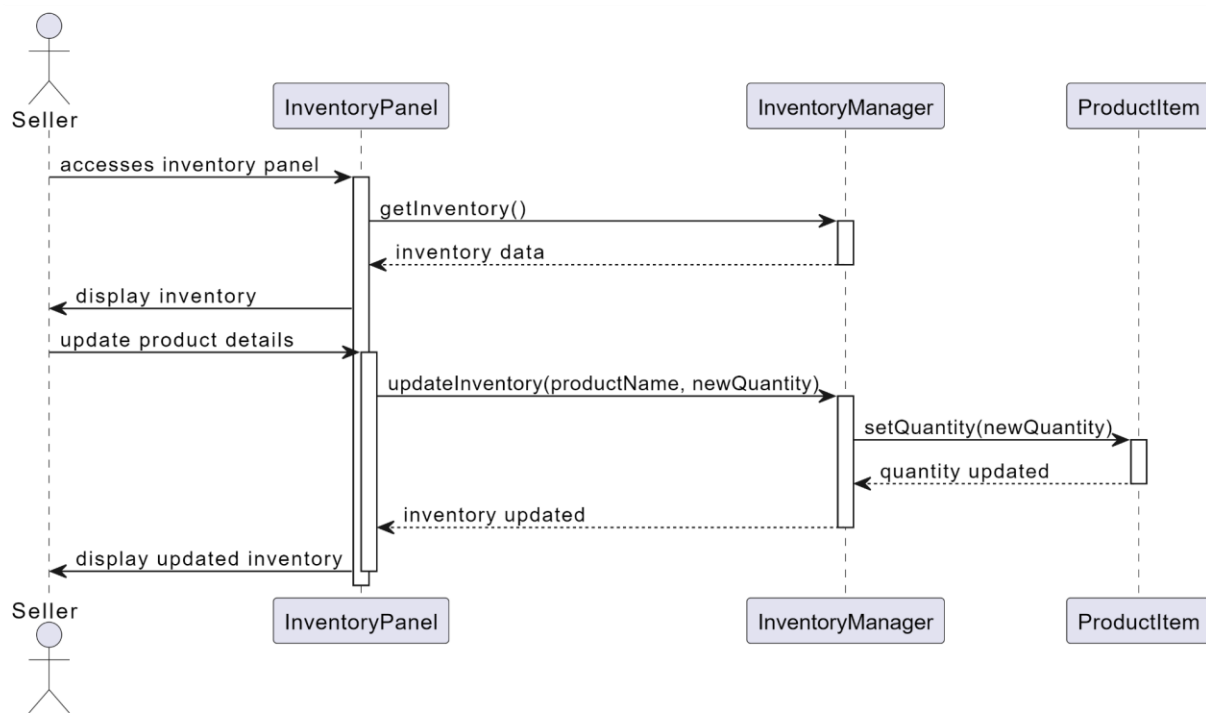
Seller
InventoryPanel
InventoryManager
ProductItem

accesses inventory panel
getInventory()
inventory data
display inventory
update product details
updateInventory(productName, newQuantity)
setQuantity(newQuantity)
quantity updated
inventory updated
display updated inventory

Seller
InventoryPanel
InventoryManager
ProductItem